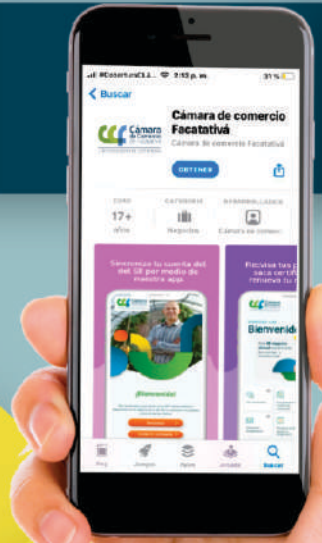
Buscar

Cámara de comercio Facatativá

Cámara de comercio Facatativá

OBTENER

EDAD
17+
años

CATEGORÍA
Negocios

DESARROLLADOR
Cámara de comerc

Gestiona tu cuenta del del SII por medio de nuestra app.

¡Bienvenido!

Bienvenido

Hoy
Juegos
Apps
Arcade
Buscar